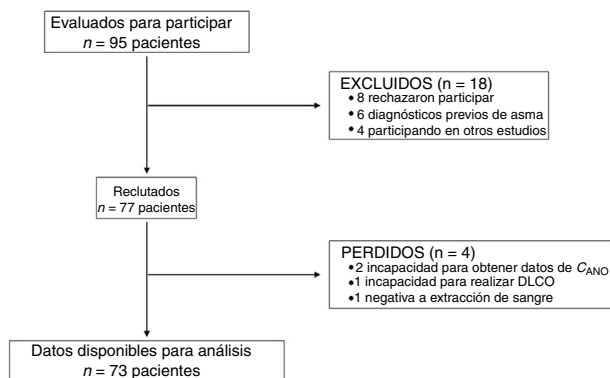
Evaluados para participar
$n = 95$ pacientes

EXCLUIDOS (n = 18)
• 8 rechazaron participar
• 6 diagnósticos previos de asma
• 4 participando en otros estudios

Reclutados
$n = 77$ pacientes

PERDIDOS (n = 4)
• 2 incapacidad para obtener datos de $C_{ANO}$
• 1 incapacidad para realizar DLCO
• 1 negativa a extracción de sangre

Datos disponibles para análisis
$n = 73$ pacientes